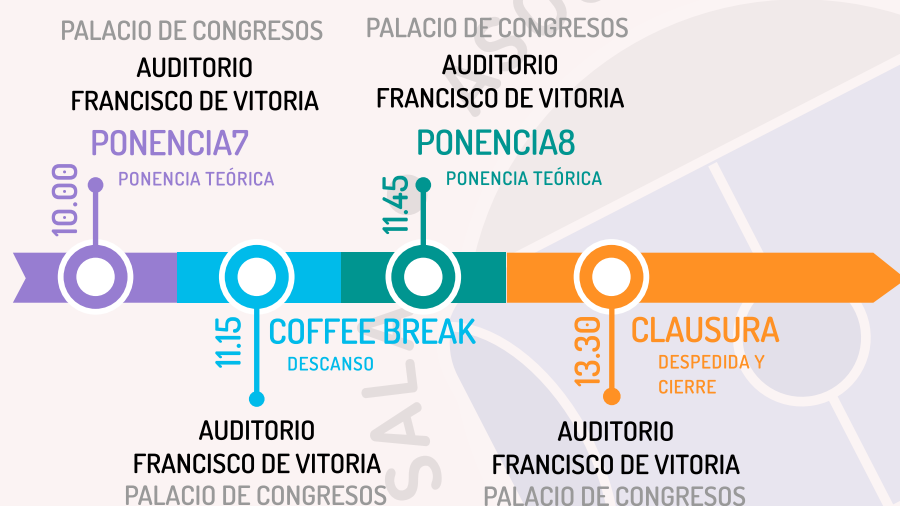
PALACIO DE CONGRESOS
AUDITORIO
FRANCISCO DE VITORIA
PONENCIA7
PONENCIA TEÓRICA
10.00

PALACIO DE CONGRESOS
AUDITORIO
FRANCISCO DE VITORIA
PONENCIA8
PONENCIA TEÓRICA
11.45

11.15
COFFEE BREAK
DESCANSO
AUDITORIO
FRANCISCO DE VITORIA
PALACIO DE CONGRESOS

13.30
CLAUSURA
DESPEDIDA Y CIERRE
AUDITORIO
FRANCISCO DE VITORIA
PALACIO DE CONGRESOS